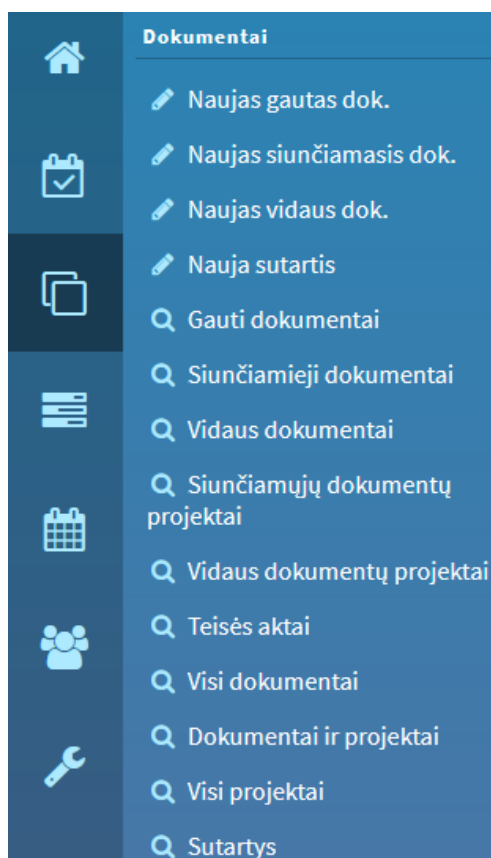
Dokumentai

Naujas gautas dok.

Naujas siunčiamasis dok.

Naujas vidaus dok.

Nauja sutartis

Gauti dokumentai

Siunčiamieji dokumentai

Vidaus dokumentai

Siunčiamųjų dokumentų projektai

Vidaus dokumentų projektai

Teisės aktai

Visi dokumentai

Dokumentai ir projektai

Visi projektai

Sutartys